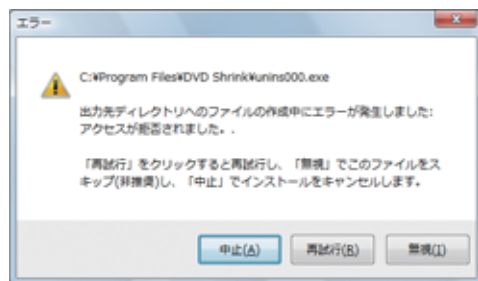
エラー

C:¥Program Files¥DVD Shrink¥unins000.exe

出力先ディレクトリへのファイルの作成中にエラーが発生しました:
アクセスが拒否されました。.

「再試行」をクリックすると再試行し、「無視」でこのファイルをスキップ(非推奨)し、「中止」でインストールをキャンセルします。

中止(A)　再試行(R)　無視(I)